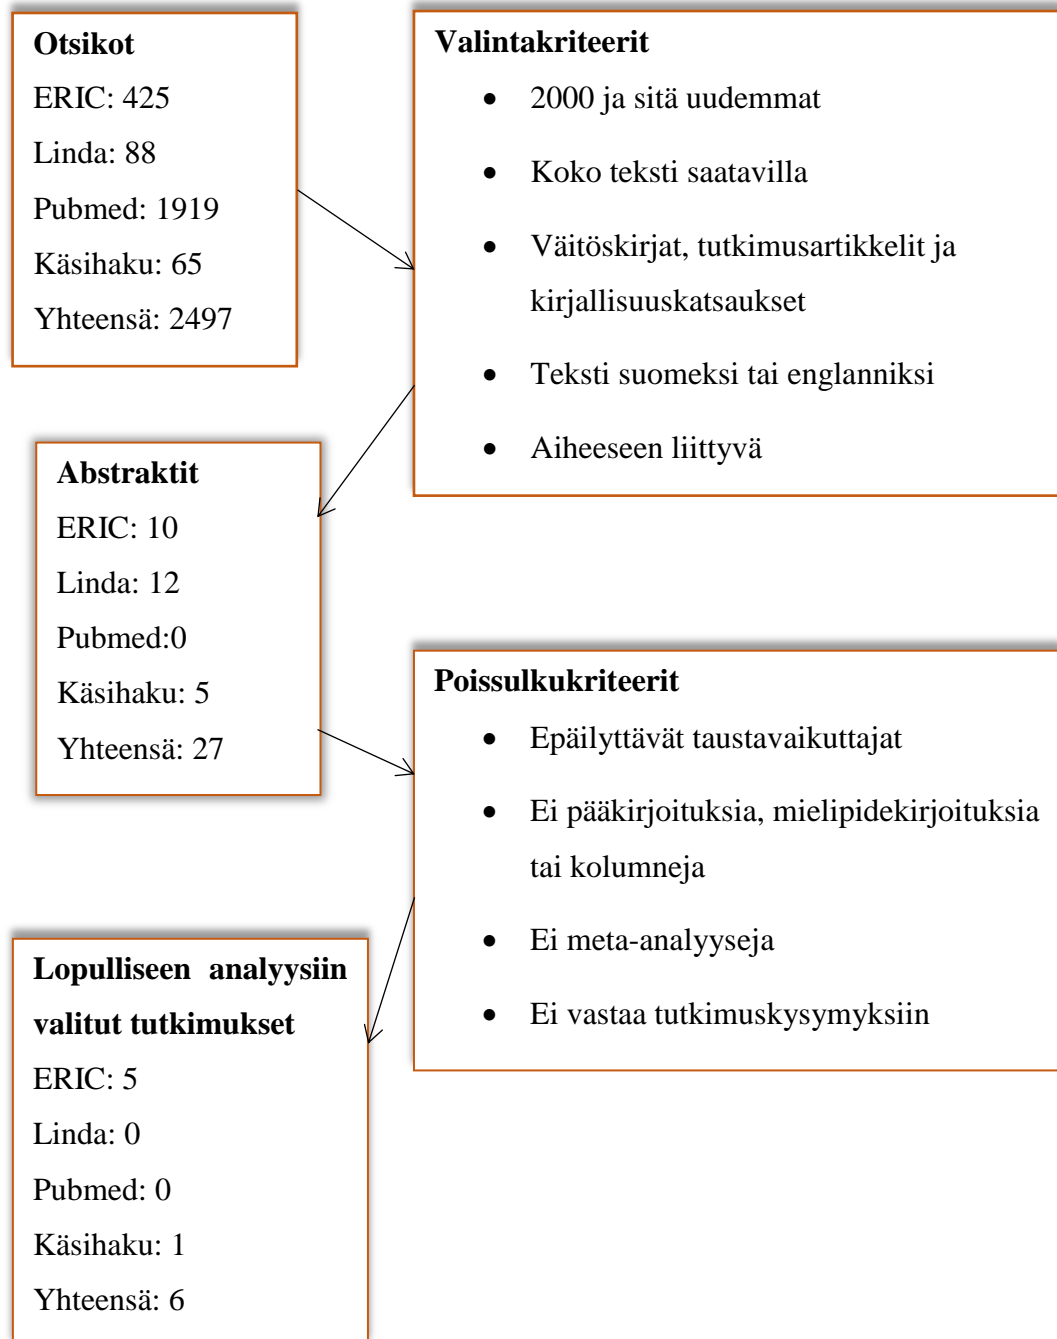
Otsikot
ERIC: 425
Linda: 88
Pubmed: 1919
Käsihaku: 65
Yhteensä: 2497

Valintakriteerit
- 2000 ja sitä uudemmat
- Koko teksti saatavilla
- Väitöskirjat, tutkimusartikkelit ja kirjallisuuskatsaukset
- Teksti suomeksi tai englanniksi
- Aiheeseen liittyvä

Abstraktit
ERIC: 10
Linda: 12
Pubmed:0
Käsihaku: 5
Yhteensä: 27

Poissulkukriteerit
- Epäilyttävät taustavaikuttajat
- Ei pääkirjoituksia, mielipidekirjoituksia tai kolumneja
- Ei meta-analyyseja
- Ei vastaa tutkimuskysymyksiin

Lopulliseen analyysiin valitut tutkimukset
ERIC: 5
Linda: 0
Pubmed: 0
Käsihaku: 1
Yhteensä: 6